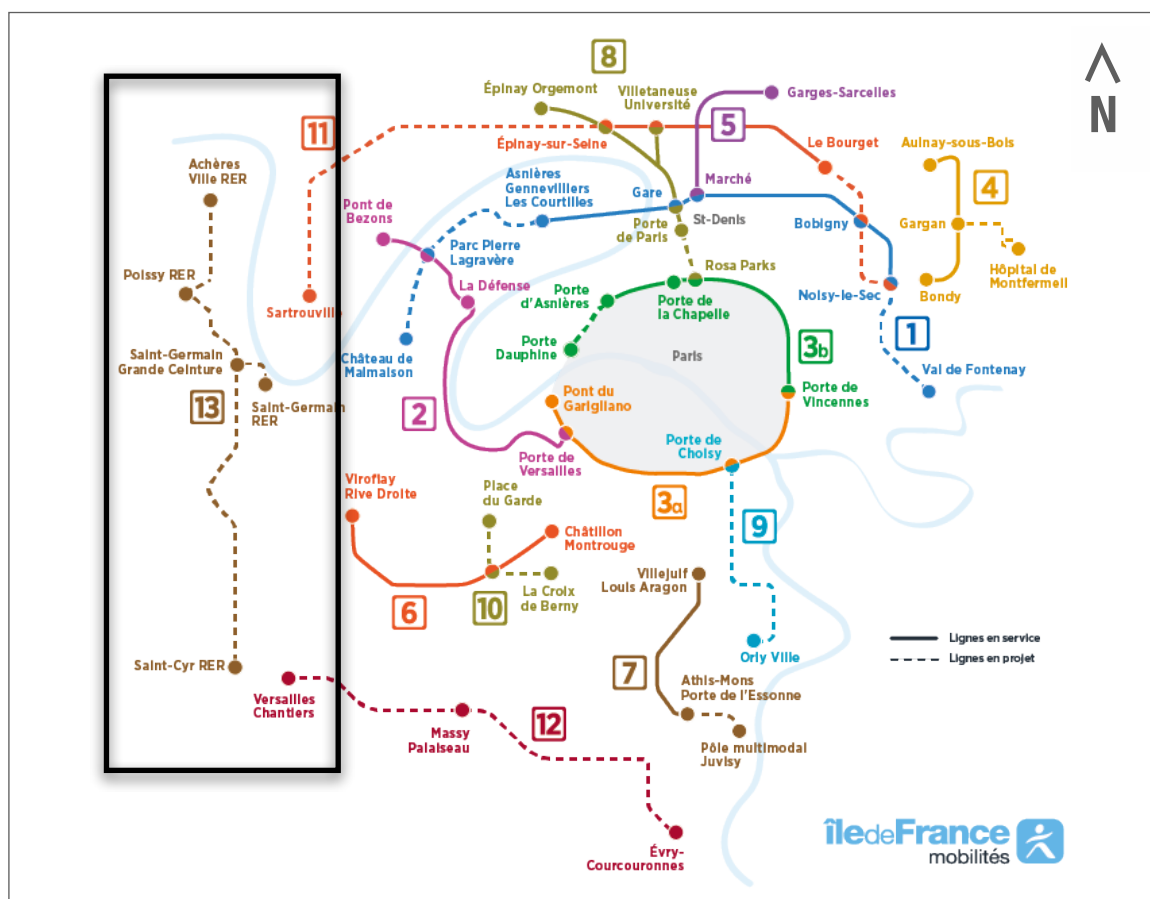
N

8

Épinay Orgemont

Villetaneuse Université

Garges-Sarcelles

5

11

Épinay-sur-Seine

Le Bourget

Aulnay-sous-Bois

Achères Ville RER

Asnières Gennevilliers Les Courtilles

Marché

4

Gare

St-Denis

Bobigny

Gargan

Pont de Bezons

Porte de Paris

Parc Pierre Lagravère

Hôpital de Montfermeil

Rosa Parks

Poissy RER

La Défense

Porte d'Asnières

Noisy-le-Sec

Bondy

Sartrouville

Porte de la Chapelle

1

Porte Dauphine

Château de Malmaison

Paris

3b

Saint-Germain Grande Ceinture

Val de Fontenay

Porte de Vincennes

13

Saint-Germain RER

Pont du Garigliano

2

Porte de Choisy

Porte de Versailles

Viroflay Rive Droite

Place du Garde

3a

9

Châtillon Montrouge

Villejuif Louis Aragon

La Croix de Berny

6

10

Orly Ville

Lignes en service

Lignes en projet

7

Saint-Cyr RER

Athis-Mons Porte de l'Essonne

Versailles Chantiers

Massy Palaiseau

12

Pôle multimodal Juvisy

îledeFrance mobilités

Évry-Courcouronnes